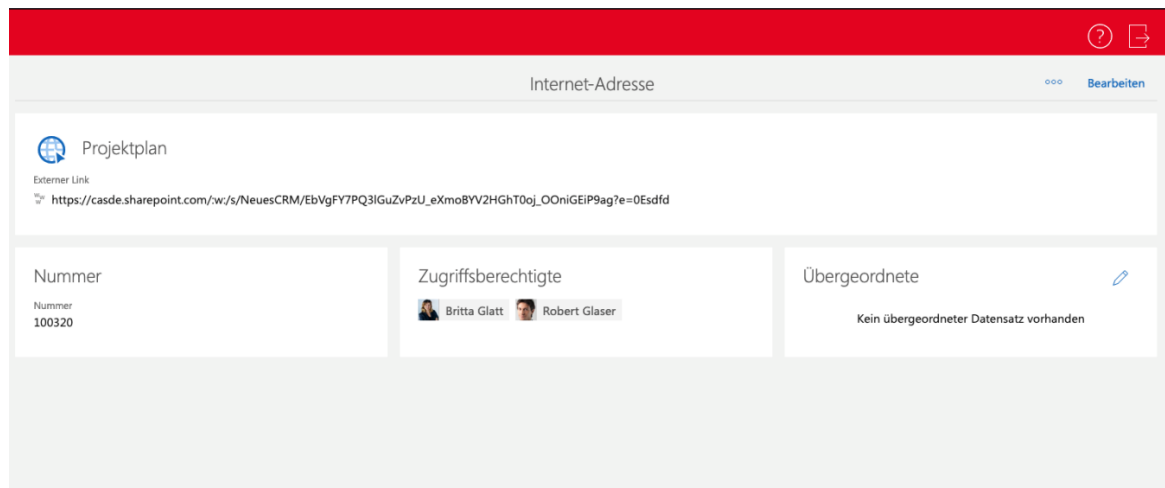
Internet-Adresse

Bearbeiten

Projektplan

Externer Link

https://casde.sharepoint.com/:w:/s/NeuesCRM/EbVgFY7PQ3lGuZvPzU_eXmoBYV2HGhT0oj_OOniGEiP9ag?e=0Esdfd

Nummer

Nummer

100320

Zugriffsberechtigte

Britta Glatt

Robert Glaser

Übergeordnete

Kein übergeordneter Datensatz vorhanden